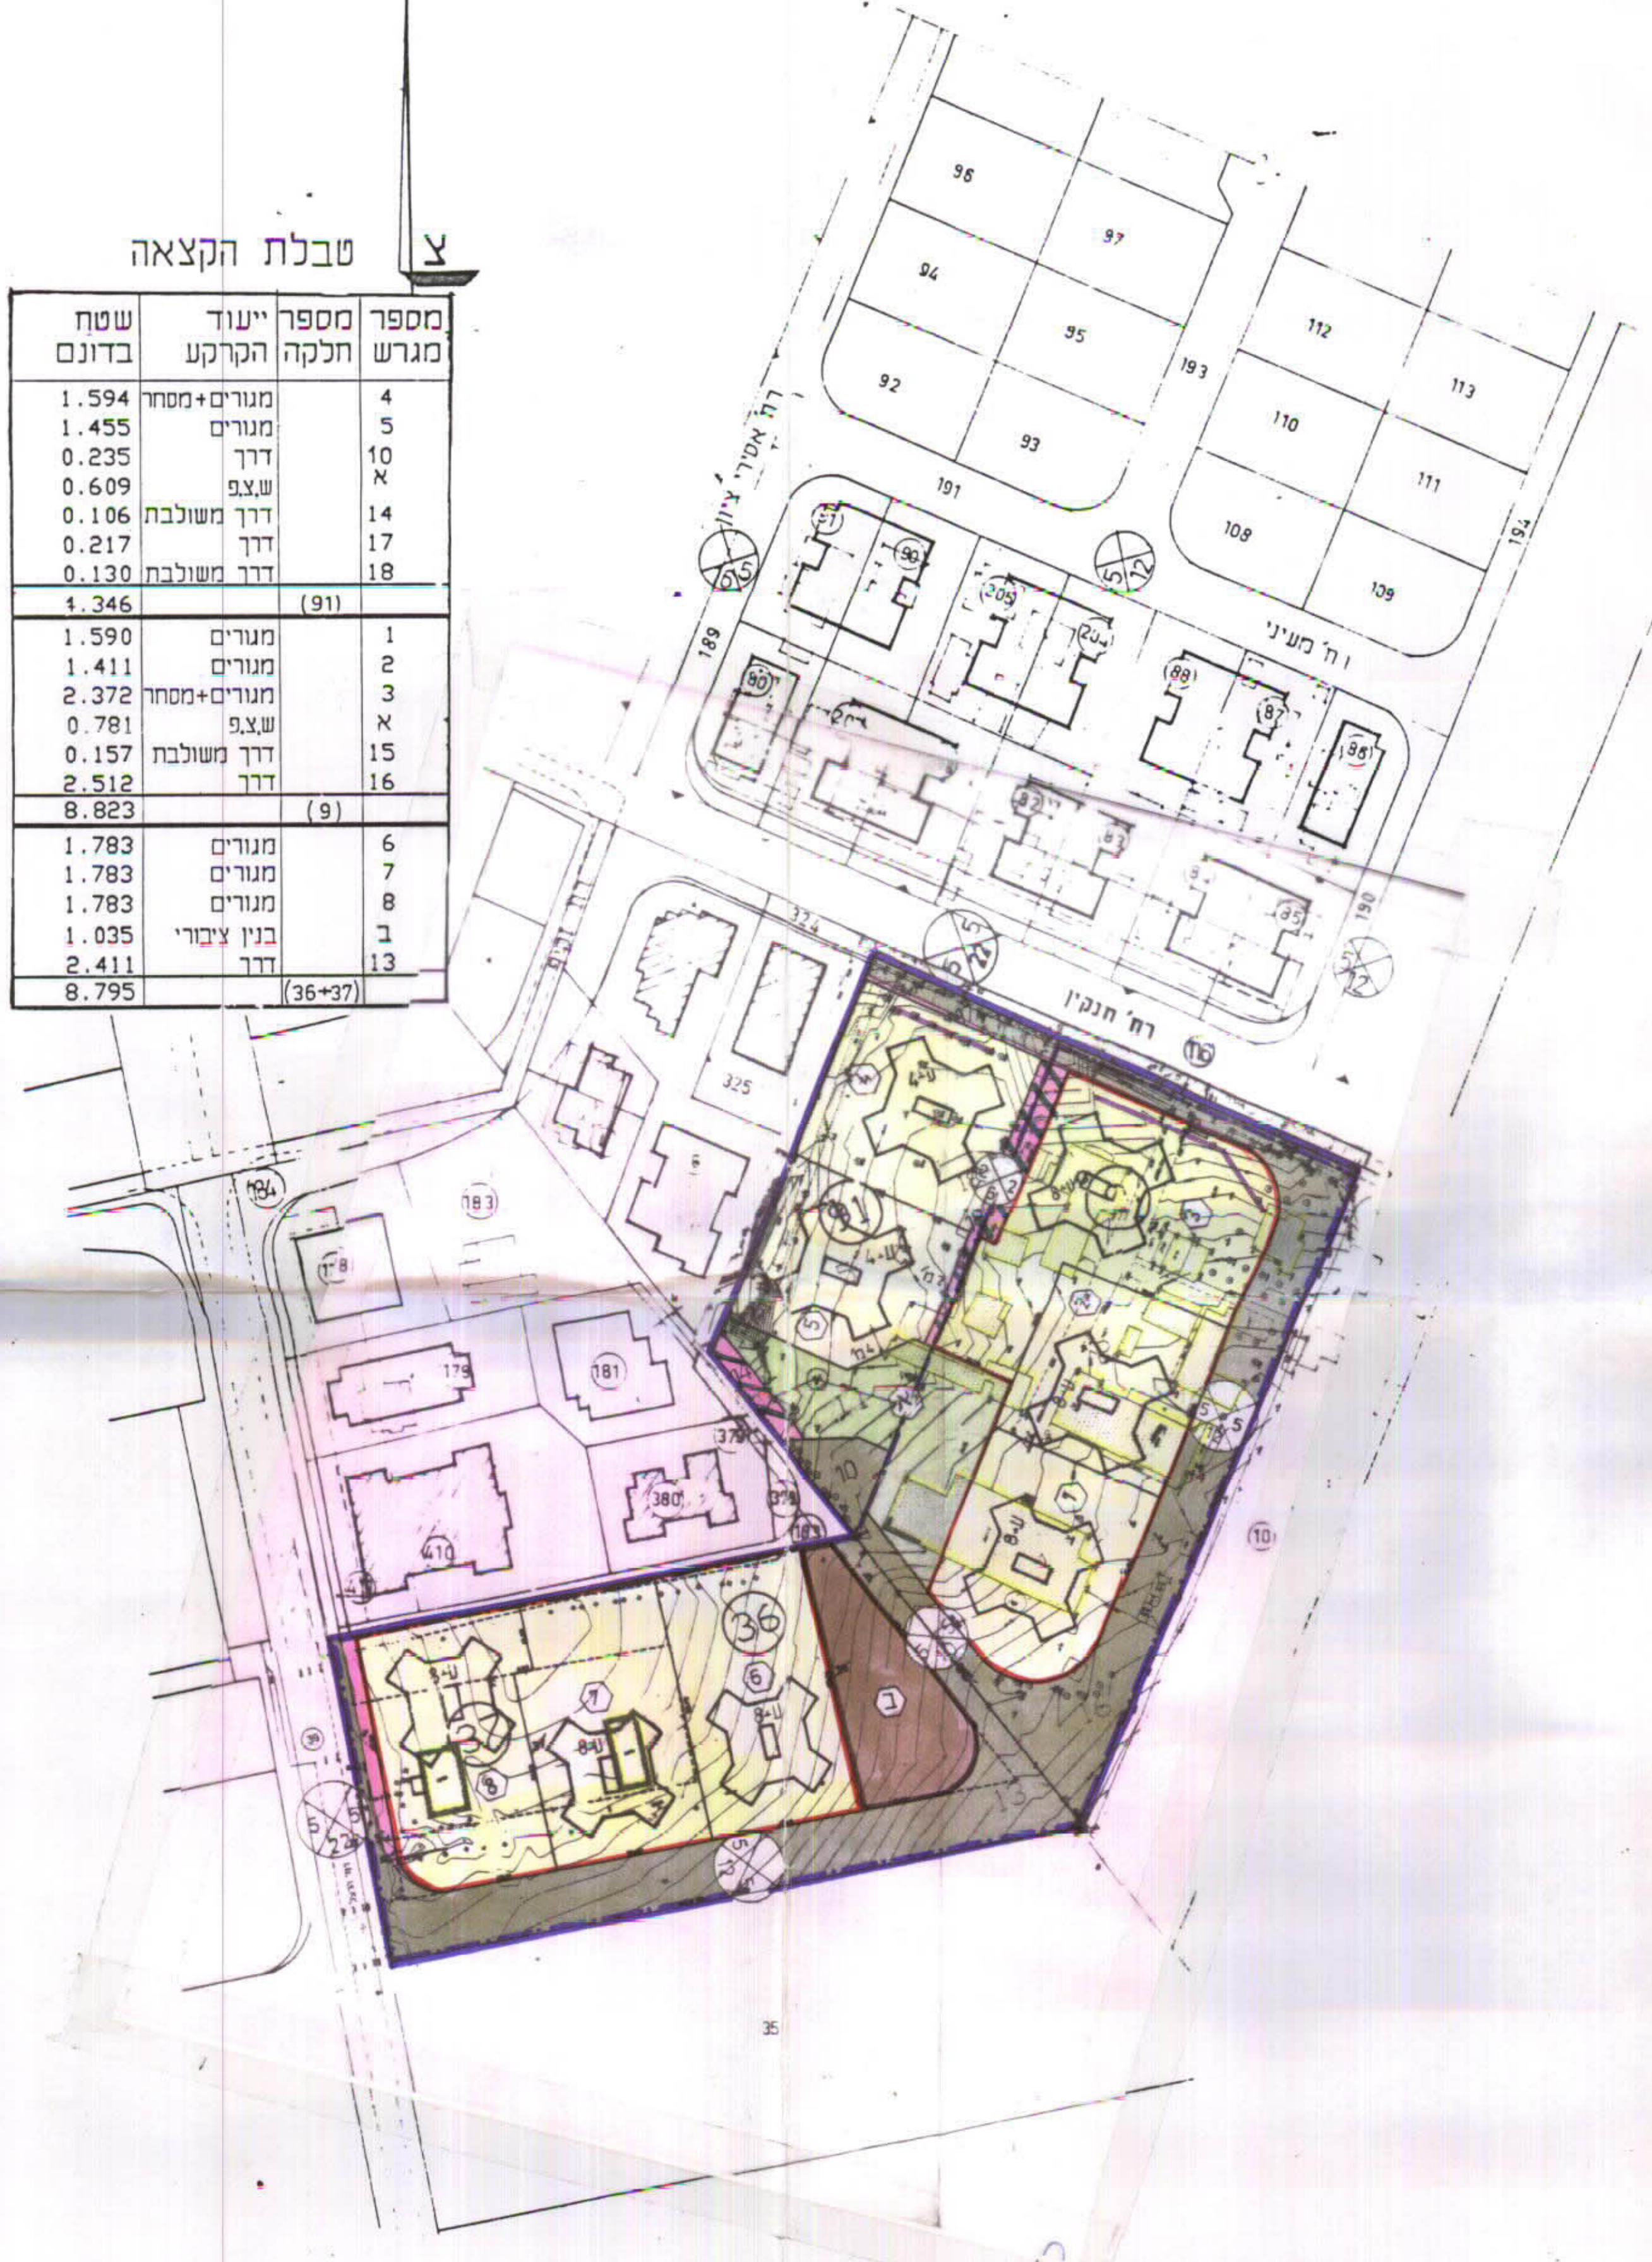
צ

טבלת הקצאה

| מספר מגרש | מספר חלקה | ייעוד הקרקע | שטח בדונם |
|---|---|---|---|
| 4 | | מגורים+מסחר | 1.594 |
| 5 | | מגורים | 1.455 |
| 10 | | דרך | 0.235 |
| א | | ש,צ,פ | 0.609 |
| 14 | | דרך משולבת | 0.106 |
| 17 | | דרך | 0.217 |
| 18 | | דרך משולבת | 0.130 |
| | (91) | | 4.346 |
| 1 | | מגורים | 1.590 |
| 2 | | מגורים | 1.411 |
| 3 | | מגורים+מסחר | 2.372 |
| א | | ש,צ,פ | 0.781 |
| 15 | | דרך משולבת | 0.157 |
| 16 | | דרך | 2.512 |
| | (9) | | 8.823 |
| 6 | | מגורים | 1.783 |
| 7 | | מגורים | 1.783 |
| 8 | | מגורים | 1.783 |
| ב | | בנין ציבורי | 1.035 |
| 13 | | דרך | 2.411 |
| | (36+37) | | 8.795 |

96 97 94 95 112 92 193 113 110 93 111 191 108 194 109

רח' אסירי ציון

רח' מעיני

רח' חנקין

189 190 324 325 91 90 205 204 88 87 86 80 82 83 84 85 184 183 179 181 410 379 380 378 182 10 36 37 ב 8 7 6 5 4 3 2 1

35